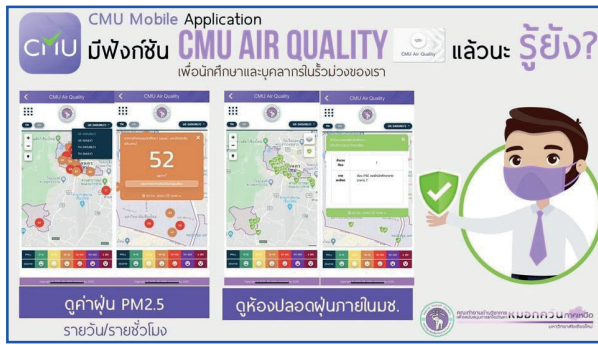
CMU

CMU Mobile Application

มีฟังก์ชัน CMU AIR QUALITY แล้วนะ รู้ยัง?

เพื่อนักศึกษาและบุคลากรในรั้วม่วงของเรา

CMU Air Quality

CMU Air Quality

52

CMU Air Quality

CMU Air Quality

ดูค่าฝุ่น PM2.5

รายวัน/รายชั่วโมง

ดูห้องปลอดฝุ่นภายในมช.

หมอกควันภาคเหนือ

มหาวิทยาลัยเชียงใหม่